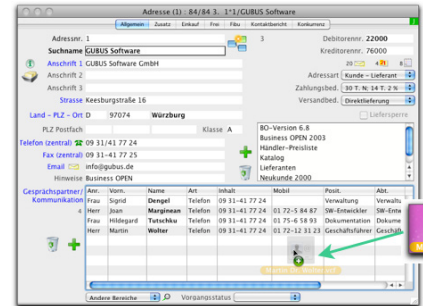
Adresse (1) : 84/84 3. 1^1/GUBUS Software

Allgemein | Zusatz | Einkauf | Frei | Fibu | Kontaktbericht | Konkurrenz

Adressnr. 1
Suchname GUBUS Software
Anschrift 1 GUBUS Software GmbH
Anschrift 2
Anschrift 3
Strasse Keesburgstraße 16
Land – PLZ – Ort D 97074 Würzburg
PLZ Postfach
Klasse A
Telefon (zentral) 09 31/41 77 24
Fax (zentral) 09 31/41 77 25
Email info@gubus.de
Hinweise Business OPEN

3
Debitorennr. 22000
Kreditorennr. 76000
20 24
Adressart Kunde – Lieferant
Zahlungsbed. 30 T. N; 14 T. 2 %
Versandbed. Direktlieferung
Liefersperre

BO-Version 6.8
Business OPEN 2003
Händler-Preisliste
Katalog
Lieferanten
Neukunde 2000

Gesprächspartner/ Kommunikation
4

| Anr. | Vorn. | Name | Art | Inhalt | Mobil | Posit. | Abt. |
|---|---|---|---|---|---|---|---|
| Frau | Sigrid | Dengel | Telefon | 09 31-41 77 24 | | Verwaltung | Verwalt |
| Herr | Joan | Marginean | Telefon | 09 31-41 77 24 | 01 72–5 84 87 | SW-Entwickler | SW-Ente |
| Frau | Hildegard | Tutschku | Telefon | 09 31-41 77 24 | 01 72–5 84 87 | Dokumentation | Dokume |
| Herr | Martin | Wolter | Telefon | 09 31-41 77 24 | 01 72–12 31 23 | Geschäftsführer | Geschäf |

Andere Bereiche
Vorgangsstatus